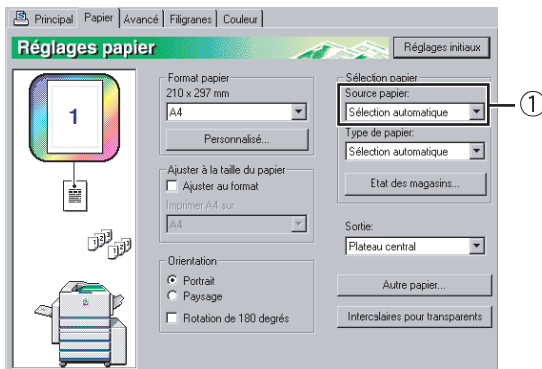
Principal | Papier | Avancé | Filigranes | Couleur

Réglages papier

Réglages initiaux

1

Format papier
210 x 297 mm
A4
Personnalisé...

Ajuster à la taille du papier
Ajuster au format
Imprimer A4 sur
A4

Orientation
Portrait
Paysage
Rotation de 180 degrés

Sélection papier
Source papier:
Sélection automatique
Type de papier:
Sélection automatique
Etat des magasins...

Sortie:
Plateau central

Autre papier...

Intercalaires pour transparents

①